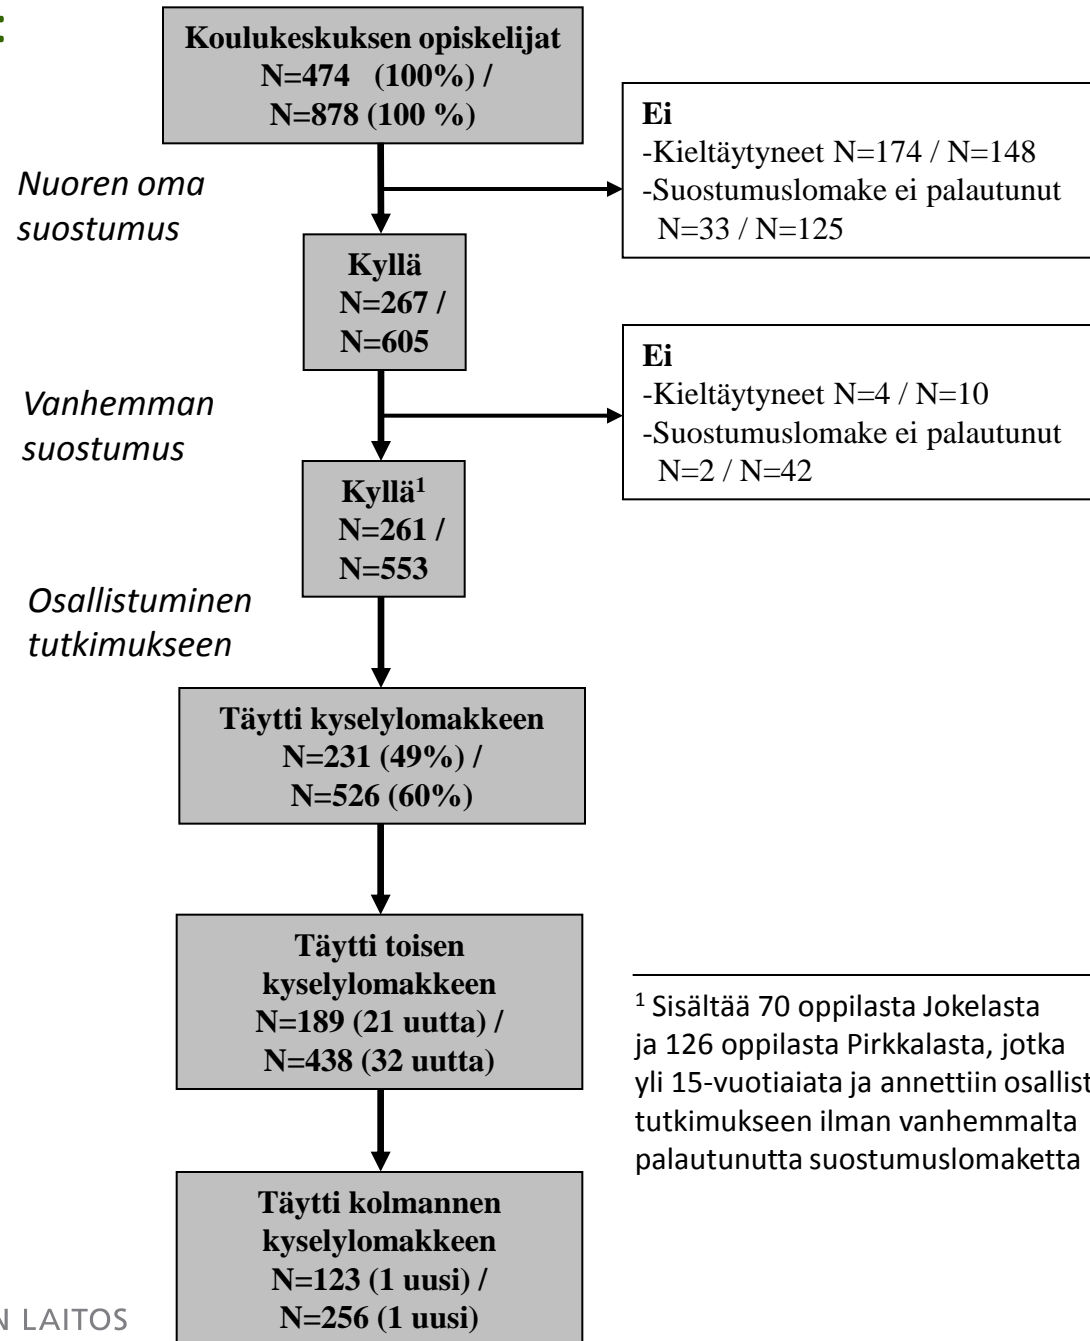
:

Koulukeskuksen opiskelijat
N=474 (100%) /
N=878 (100 %)

Nuoren oma suostumus

Ei
-Kieltäytyneet N=174 / N=148
-Suostumuslomake ei palautunut N=33 / N=125

Kyllä
N=267 /
N=605

Vanhemman suostumus

Ei
-Kieltäytyneet N=4 / N=10
-Suostumuslomake ei palautunut N=2 / N=42

Kyllä$^1$
N=261 /
N=553

Osallistuminen tutkimukseen

Täytti kyselylomakkeen
N=231 (49%) /
N=526 (60%)

Täytti toisen kyselylomakkeen
N=189 (21 uutta) /
N=438 (32 uutta)

$^1$ Sisältää 70 oppilasta Jokelasta ja 126 oppilasta Pirkkalasta, jotka yli 15-vuotiaiata ja annettiin osallist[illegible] tutkimukseen ilman vanhemmalta palautunutta suostumuslomaketta

Täytti kolmannen kyselylomakkeen
N=123 (1 uusi) /
N=256 (1 uusi)

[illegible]N LAITOS